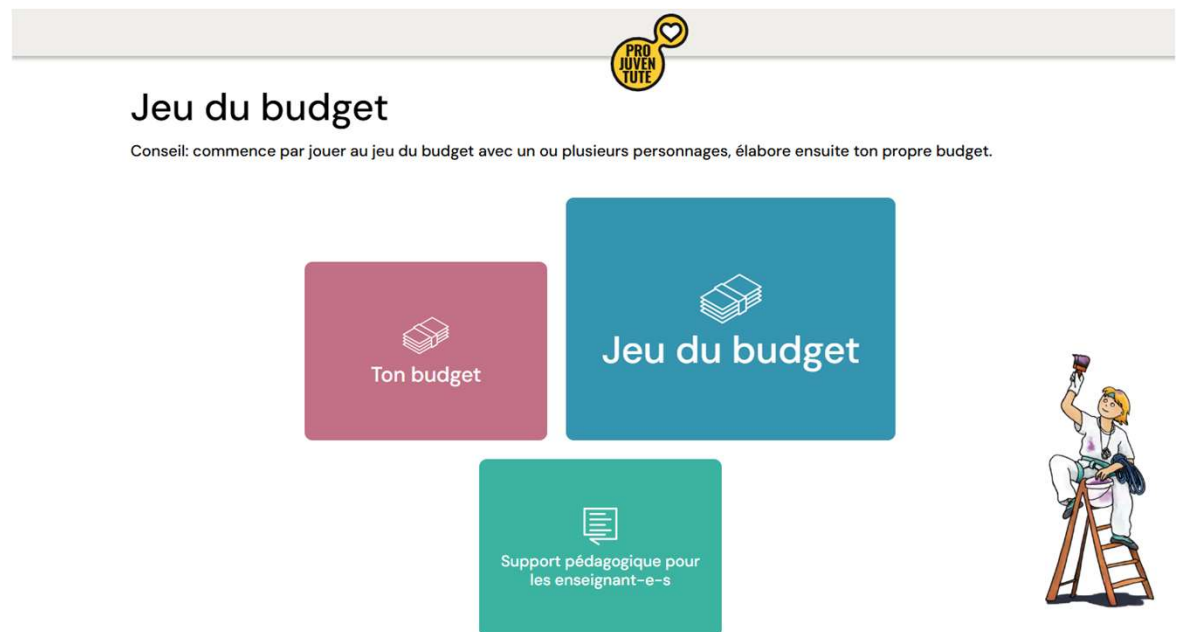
PRO JUVENTUTE

Jeu du budget

Conseil: commence par jouer au jeu du budget avec un ou plusieurs personnages, élabore ensuite ton propre budget.

Ton budget

Jeu du budget

Support pédagogique pour les enseignant-e-s